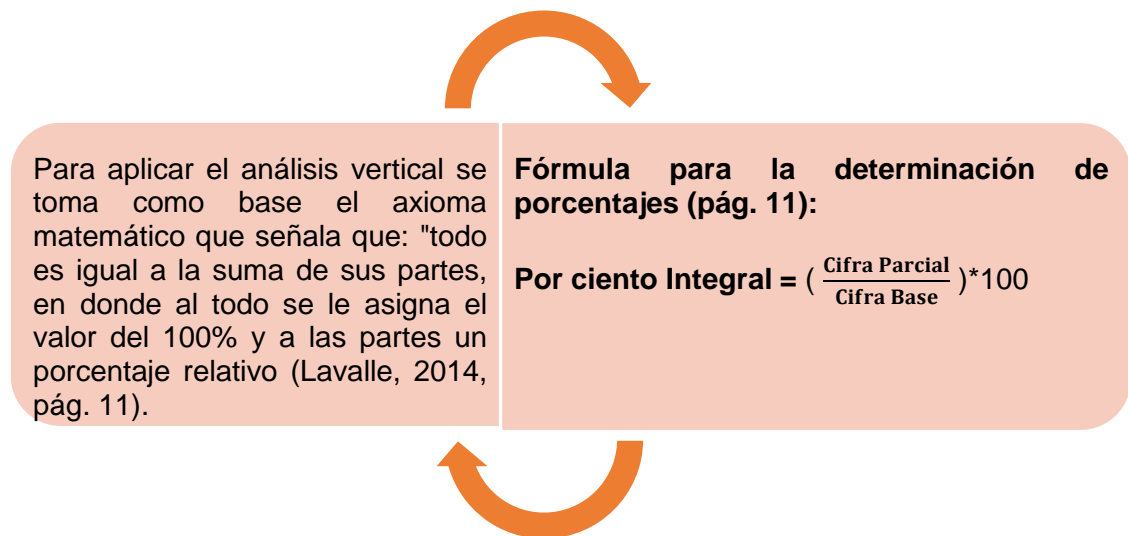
Para aplicar el análisis vertical se toma como base el axioma matemático que señala que: "todo es igual a la suma de sus partes, en donde al todo se le asigna el valor del 100% y a las partes un porcentaje relativo (Lavalle, 2014, pág. 11).

**Fórmula para la determinación de porcentajes (pág. 11):**

**Por ciento Integral =** $(\frac{\textbf{Cifra Parcial}}{\textbf{Cifra Base}})$*100